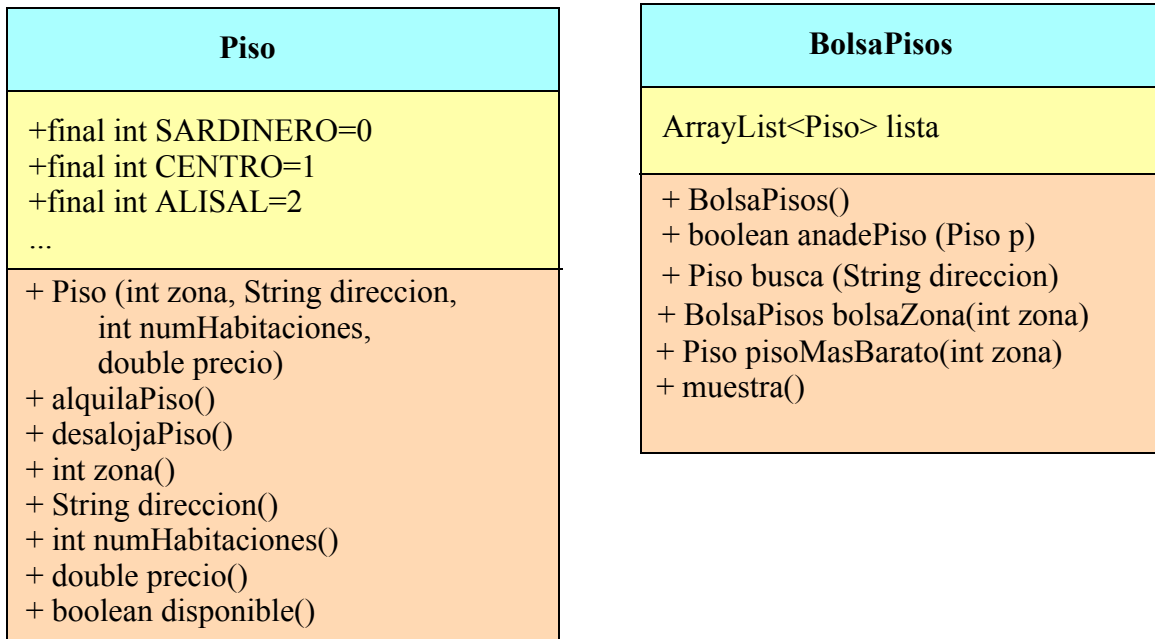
**Piso**

+final int SARDINERO=0
+final int CENTRO=1
+final int ALISAL=2
...

+ Piso (int zona, String direccion, int numHabitaciones, double precio)
+ alquilaPiso()
+ desalojaPiso()
+ int zona()
+ String direccion()
+ int numHabitaciones()
+ double precio()
+ boolean disponible()

**BolsaPisos**

ArrayList<Piso> lista

+ BolsaPisos()
+ boolean anadePiso (Piso p)
+ Piso busca (String direccion)
+ BolsaPisos bolsaZona(int zona)
+ Piso pisoMasBarato(int zona)
+ muestra()